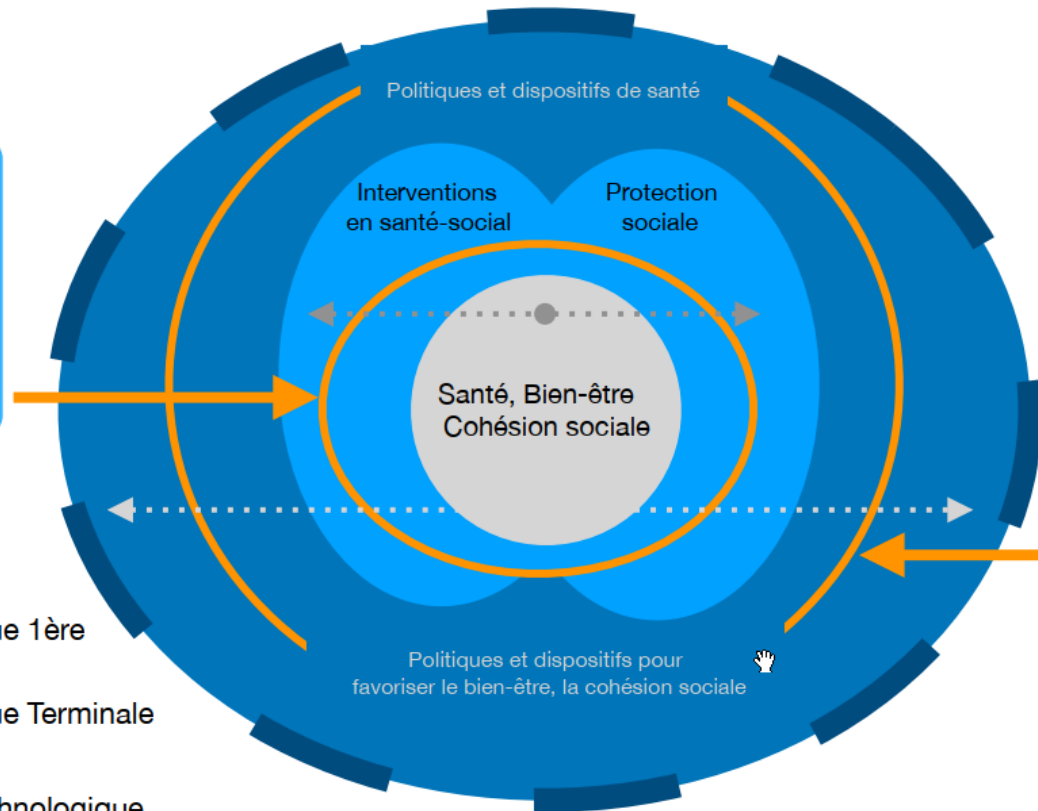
Politiques et dispositifs de santé

Interventions en santé-social

Protection sociale

Santé, Bien-être Cohésion sociale

Politiques et dispositifs pour favoriser le bien-être, la cohésion sociale

ue 1ère

ue Terminale

hnologique